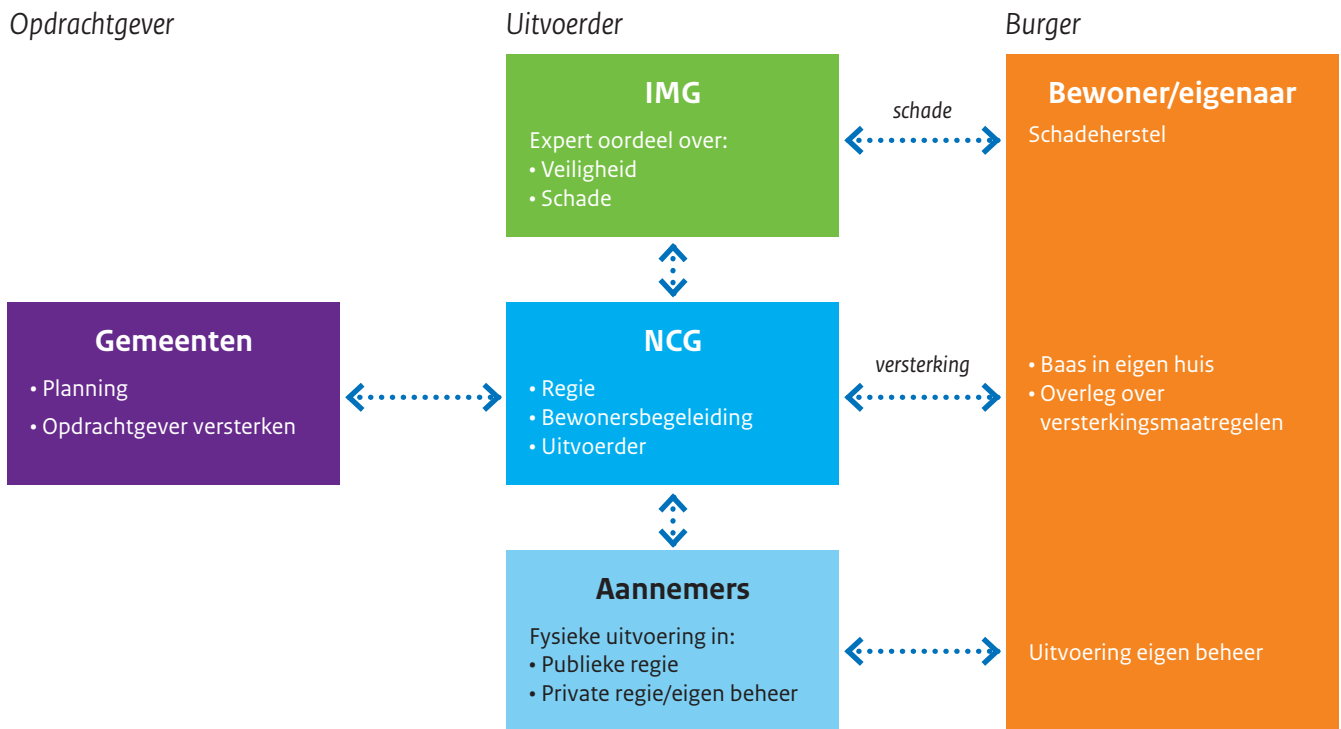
Opdrachtgever

Uitvoerder

Burger

IMG

Expert oordeel over:
• Veiligheid
• Schade

schade

Bewoner/eigenaar

Schadeherstel

Gemeenten

• Planning
• Opdrachtgever versterken

NCG

• Regie
• Bewonersbegeleiding
• Uitvoerder

versterking

• Baas in eigen huis
• Overleg over versterkingsmaatregelen

Aannemers

Fysieke uitvoering in:
• Publieke regie
• Private regie/eigen beheer

Uitvoering eigen beheer